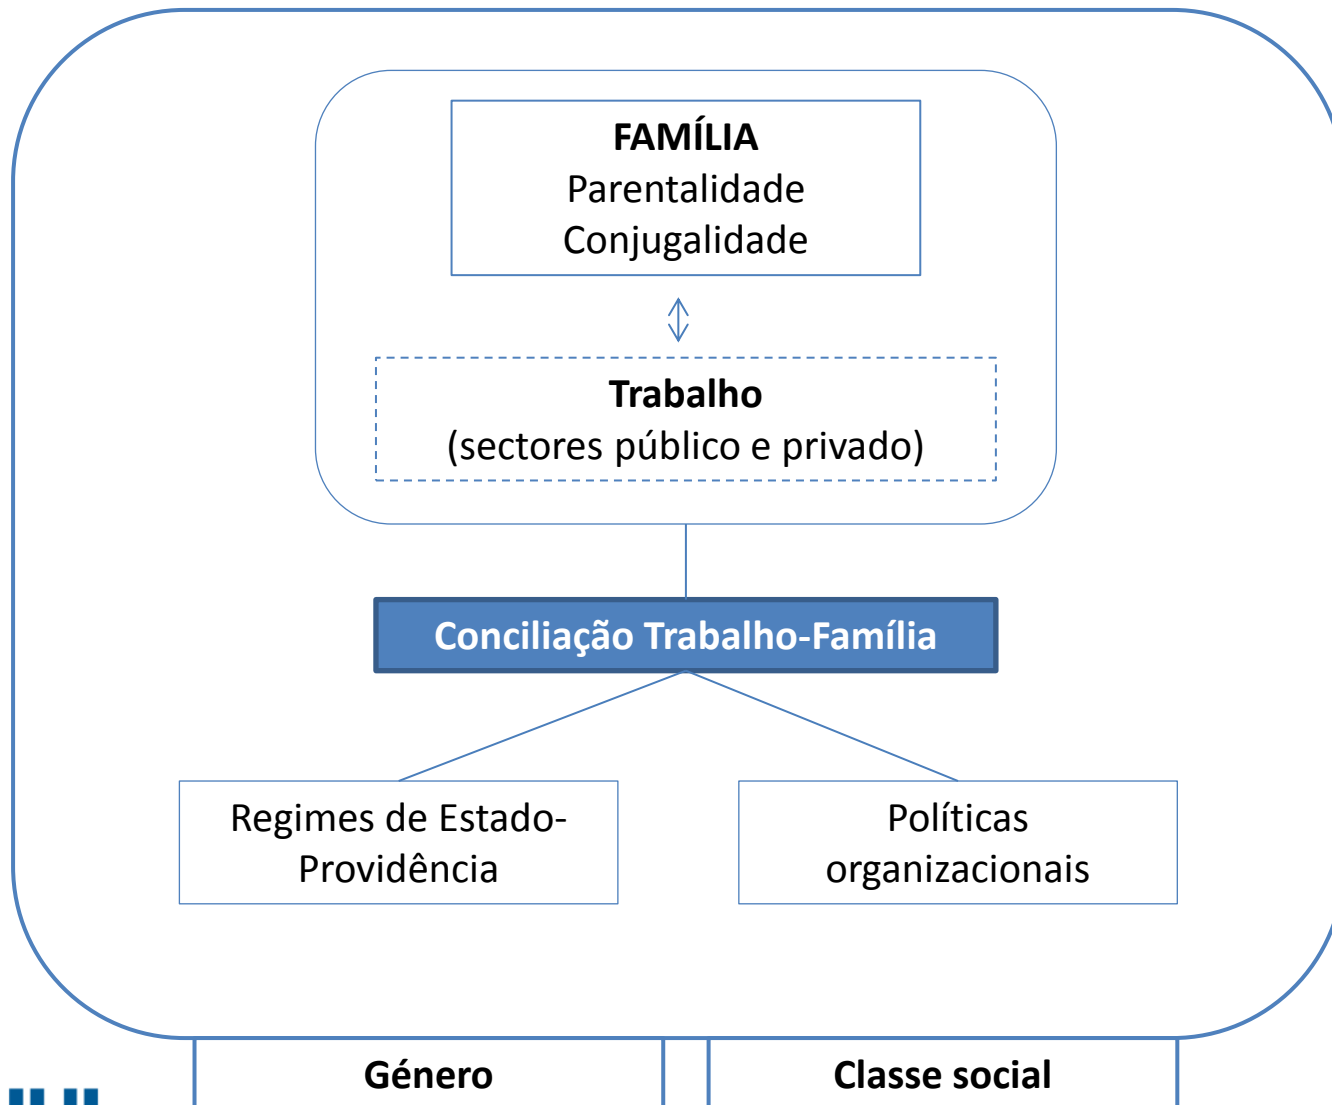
**FAMÍLIA**
Parentalidade
Conjugalidade

**Trabalho**
(sectores público e privado)

**Conciliação Trabalho-Família**

Regimes de Estado-Providência

Políticas organizacionais

**Género**

**Classe social**